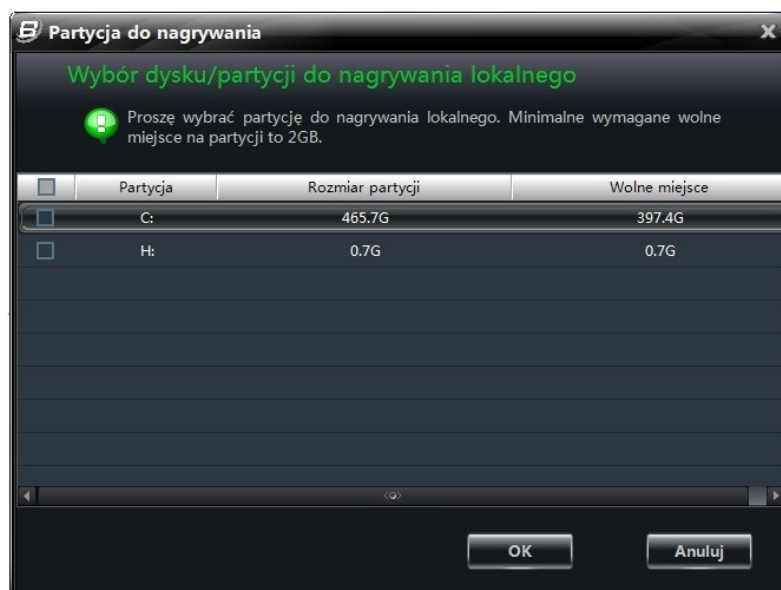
Partycja do nagrywania

Wybór dysku/partycji do nagrywania lokalnego

Proszę wybrać partycję do nagrywania lokalnego. Minimalne wymagane wolne miejsce na partycji to 2GB.

| | Partycja | Rozmiar partycji | Wolne miejsce |
|---|---|---|---|
| | C: | 465.7G | 397.4G |
| | H: | 0.7G | 0.7G |

OK

Anuluj